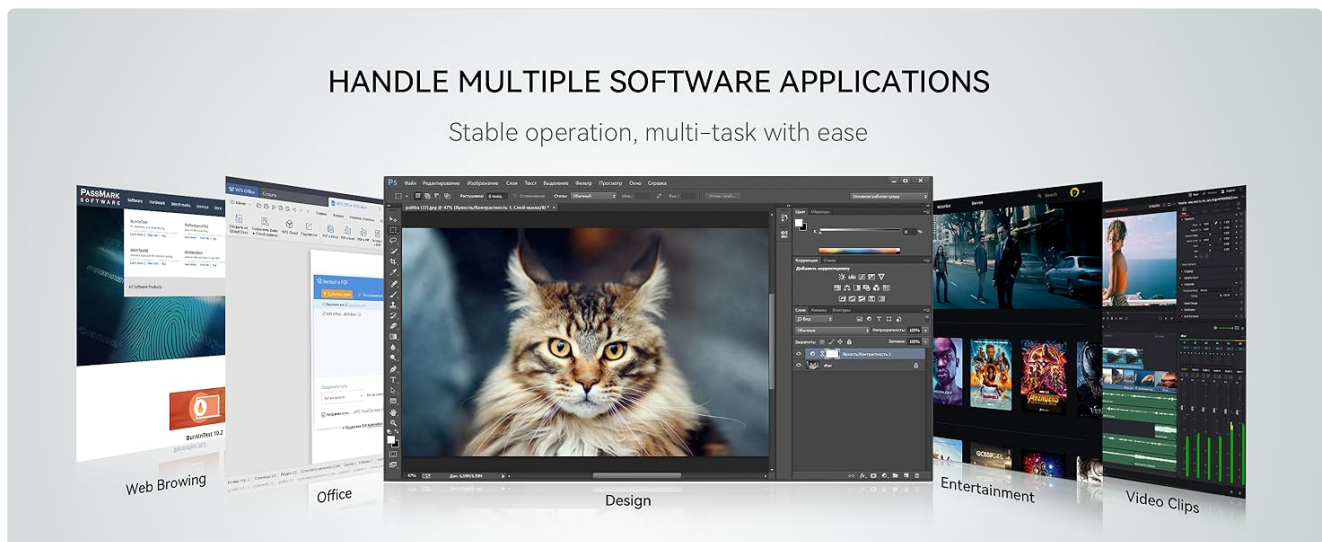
HANDLE MULTIPLE SOFTWARE APPLICATIONS

Stable operation, multi-task with ease

PASSMARK SOFTWARE

BurnInTest 10.2

Ps Файл Редактирование Изображение Слои Текст Выделение Фильтр Просмотр Окно Справка

Web Browing

Office

Design

Entertainment

Video Clips